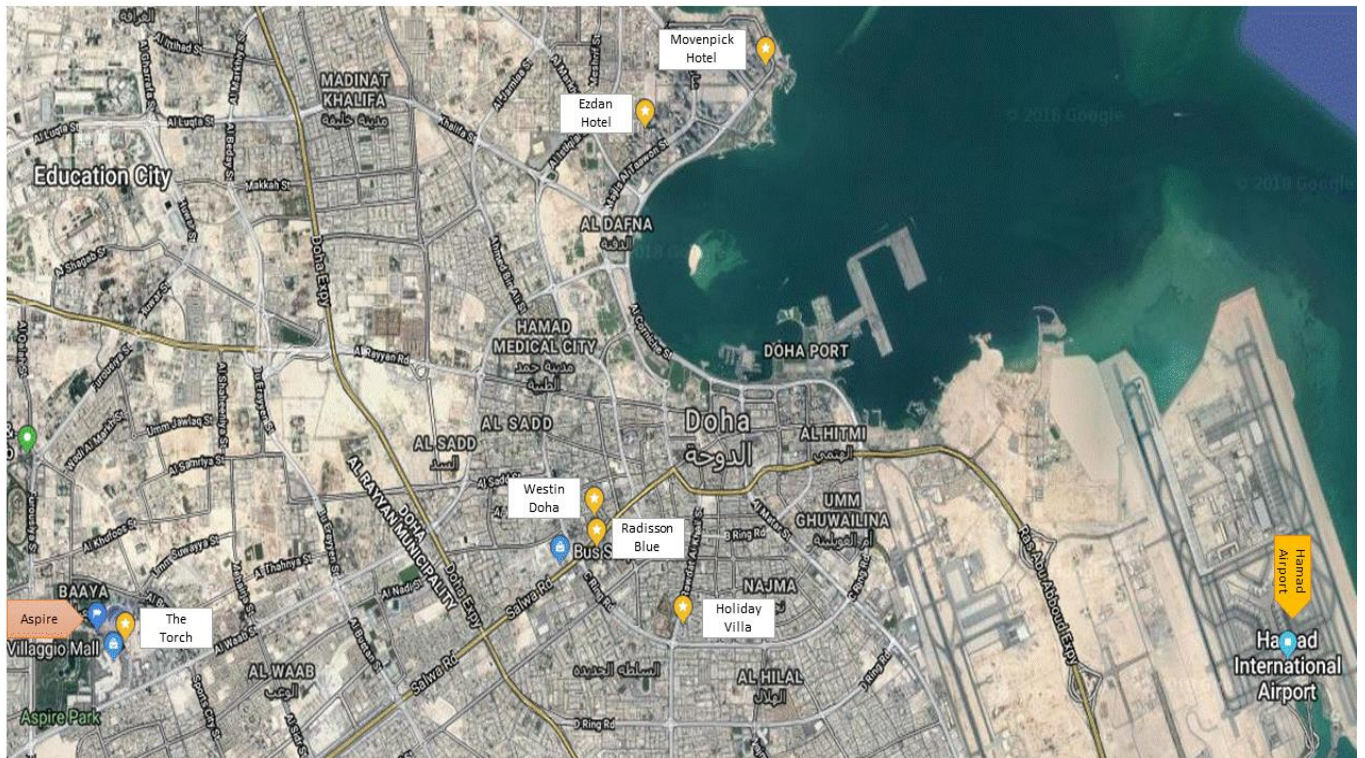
Movenpick Hotel

Ezdan Hotel

MADINAT KHALIFA
مدينة خليفة

Education City

AL DAFNA
الدفنة

HAMAD MEDICAL CITY
مدينة حمد الطبية

DOHA PORT

Doha
الدوحة

AL SADD
السد

AL HITMI
الهتمي

Westin Doha

Radisson Blue

UMM GHUWAILINA
أم غويلينة

DOHA
AL RAYYAN MUNICIPALITY

NAJMA

Holiday Villa

BAAYA

Aspire

The Torch

Villaggio Mall

AL WAAB
الوعب

AL HILAL
الهلال

Aspire Park

Hamad Airport

Hamad International Airport

© 2018 Google

© 2018 Google

Doha Expy

Al Rayyan Rd

Salwa Rd

D Ring Rd

C Ring Rd

B Ring Rd

Ras Abu Abboud Expy

Al Corniche St

Makkah St

Al Luqta St

Al Khufoos St

Umm Suwayya St

Al Waab St

Al Nadi St

Umm Lekhba St

Bus St

السلطة الجديدة